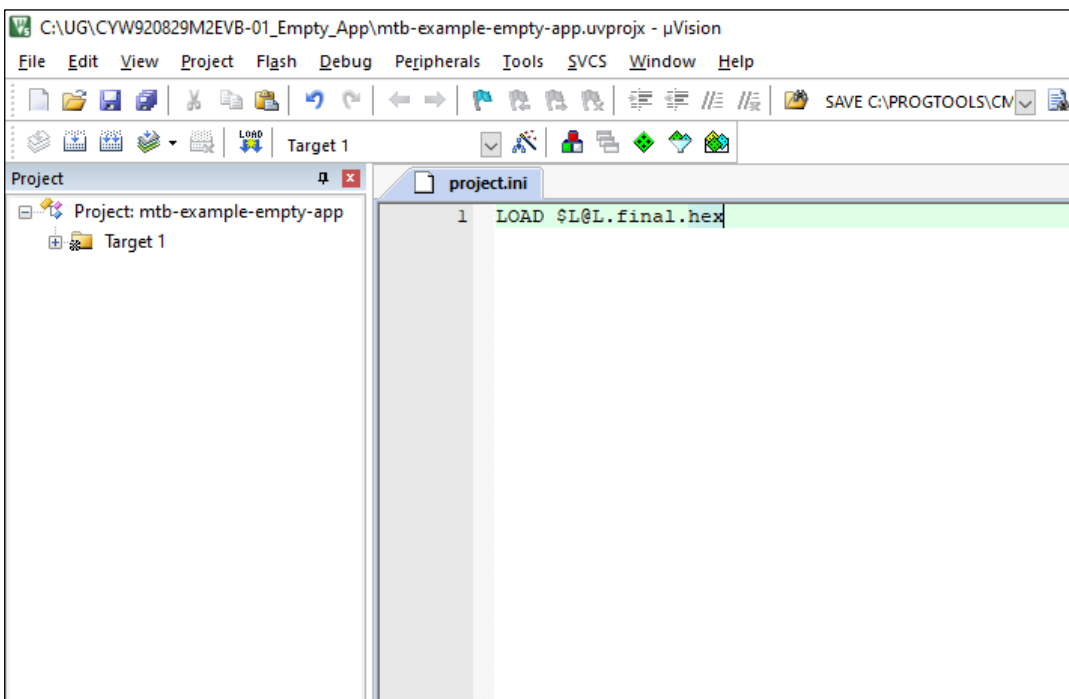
C:\UG\CYW920829M2EVB-01_Empty_App\mtb-example-empty-app.uvprojx - µVision

File Edit View Project Flash Debug Peripherals Tools SVCS Window Help

SAVE C:\PROGTOOLS\CM

LOAD

Target 1

Project

Project: mtb-example-empty-app

Target 1

project.ini

1 LOAD $L@L.final.hex